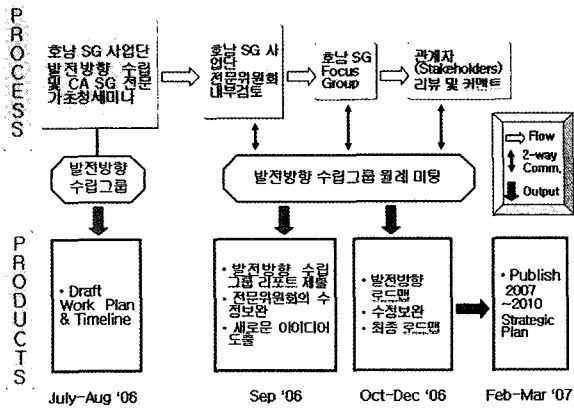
PROCESS

호남 SG 사업단 발전방향 수립 및 CA SG 전문가초청세미나

호남 SG 사업단 전문위원회 내부검토

호남 SG Focus Group

관계자 (Stakeholders) 리뷰 및 커멘트

Flow
2-way Comm.
Output

발전방향 수립그룹

발전방향 수립그룹 월례 미팅

PRODUCTS

• Draft Work Plan & Timeline

• 발전방향 수립그룹 리포트 제출
• 전문위원회의 수정보완
• 새로운 아이디어 도출

• 발전방향 로드맵
• 수정보완
• 최종 로드맵

• Publish 2007 ~2010 Strategic Plan

July-Aug '06

Sep '06

Oct-Dec '06

Feb-Mar '07